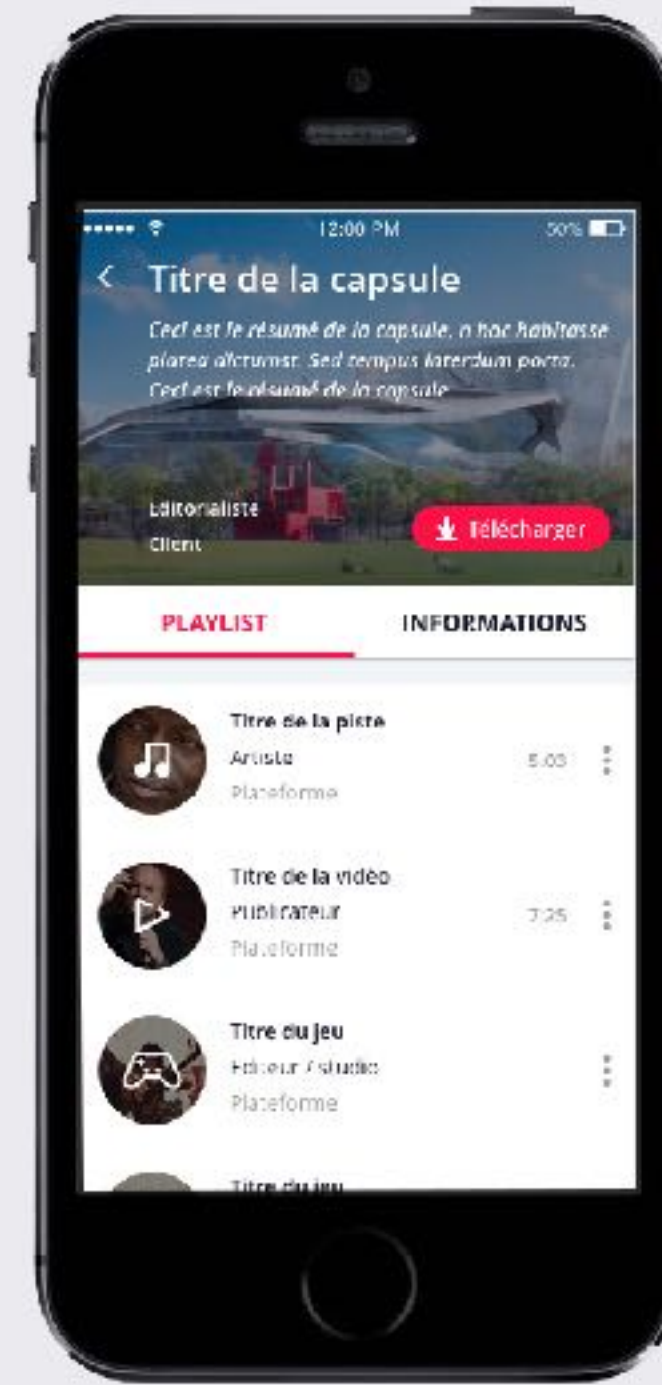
12:00 PM
50%

Titre de la capsule

Ceci est le résumé de la capsule. n hac habitasse platea dictumst. Sed tempus interdum porta. Ceci est le résumé de la capsule.

Editorialiste
Client

Télécharger

PLAYLIST
INFORMATIONS

Titre de la piste
Artiste
Plateforme
5:03

Titre de la vidéo
Publicateur
Plateforme
7:25

Titre du jeu
Editeur / studio
Plateforme

Titre du jeu